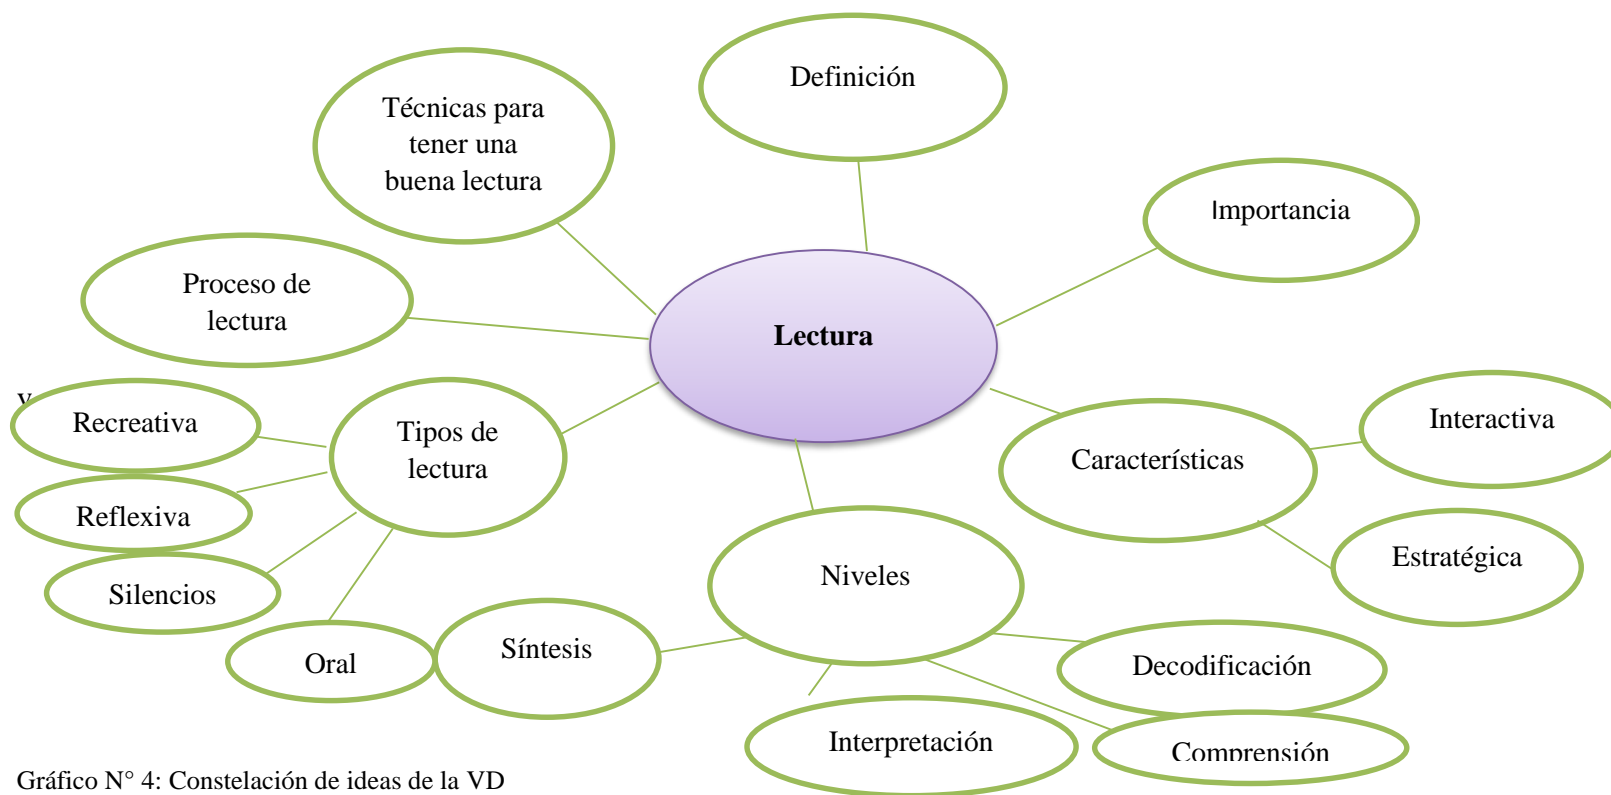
Definición

Técnicas para tener una buena lectura

Importancia

Proceso de lectura

Lectura

Recreativa

Tipos de lectura

Interactiva

Características

Reflexiva

Estratégica

Silencios

Niveles

Oral

Síntesis

Decodificación

Interpretación

Comprensión

Gráfico N° 4: Constelación de ideas de la VD